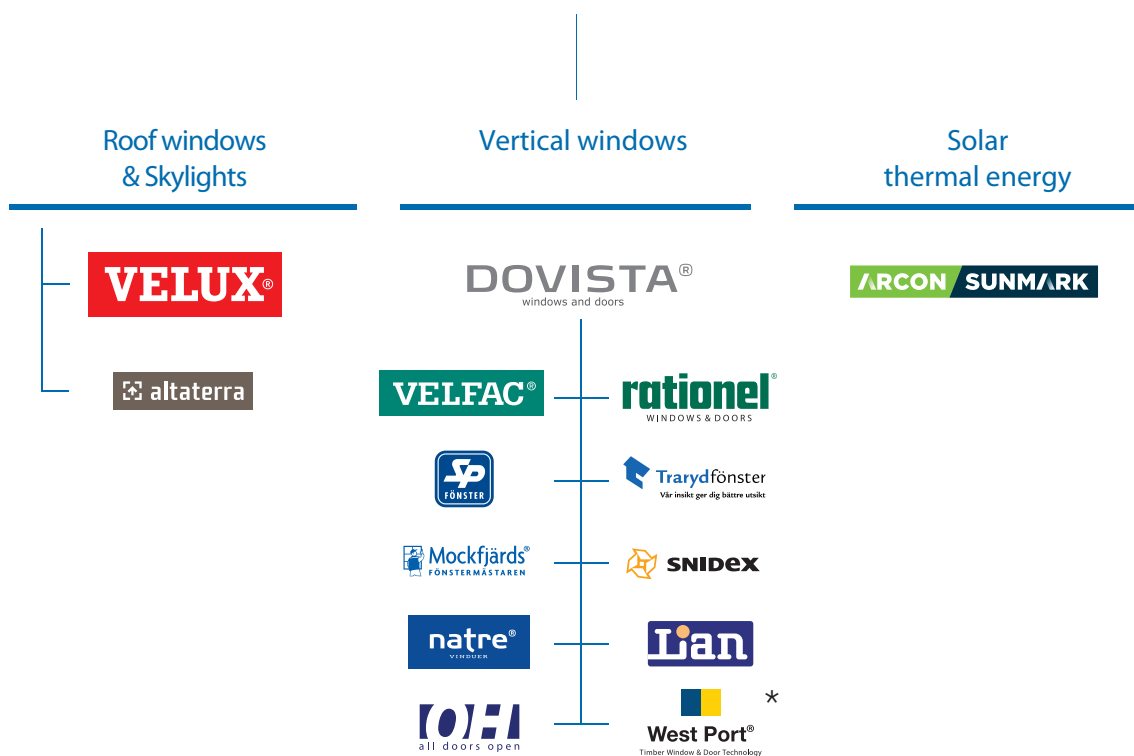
Roof windows & Skylights

Vertical windows

Solar thermal energy

VELUX®

altaterra

DOVISTA®
windows and doors

ARCON SUNMARK

VELFAC®

rationel®
WINDOWS & DOORS

SP
FÖNSTER

Trarydfönster
Vår insikt ger dig bättre utsikt

Mockfjärds®
FÖNSTERMÄSTAREN

SNIDEX

natre®
VINDUER

Lian

OH
all doors open

*

West Port®
Timber Window & Door Technology